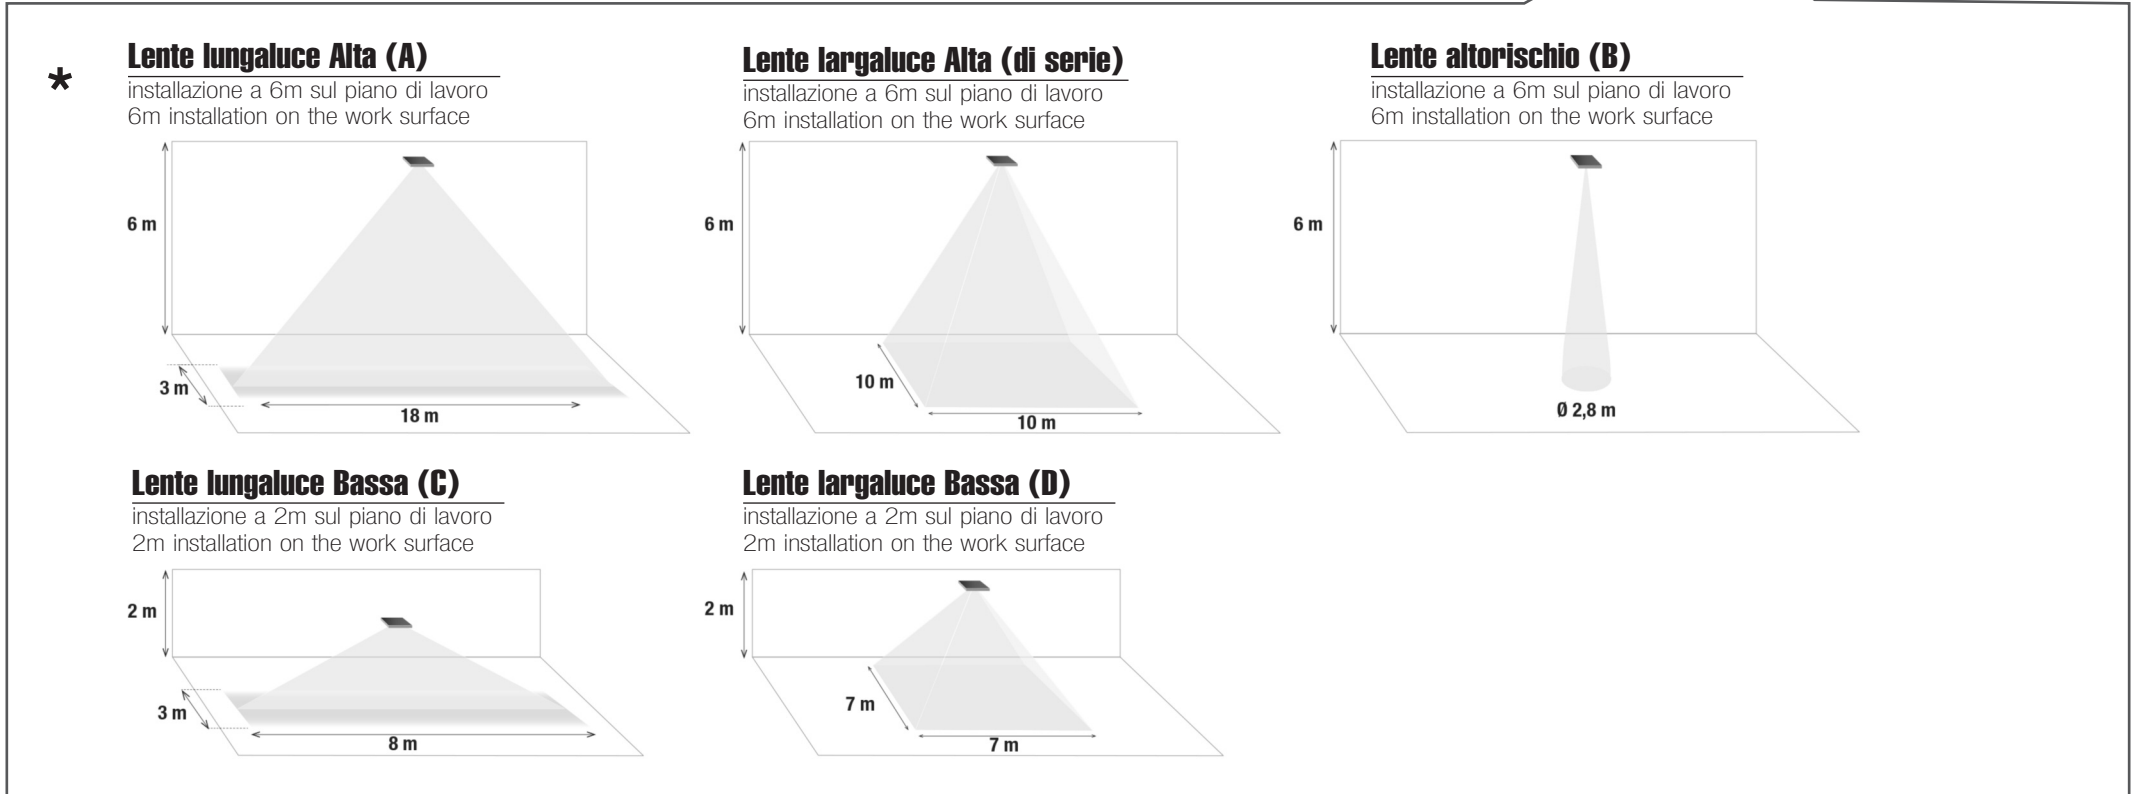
*

Lente lungaluce Alta (A)
installazione a 6m sul piano di lavoro
6m installation on the work surface

6 m
3 m
18 m

Lente largaluce Alta (di serie)
installazione a 6m sul piano di lavoro
6m installation on the work surface

6 m
10 m
10 m

Lente altorischio (B)
installazione a 6m sul piano di lavoro
6m installation on the work surface

6 m
Ø 2,8 m

Lente lungaluce Bassa (C)
installazione a 2m sul piano di lavoro
2m installation on the work surface

2 m
3 m
8 m

Lente largaluce Bassa (D)
installazione a 2m sul piano di lavoro
2m installation on the work surface

2 m
7 m
7 m